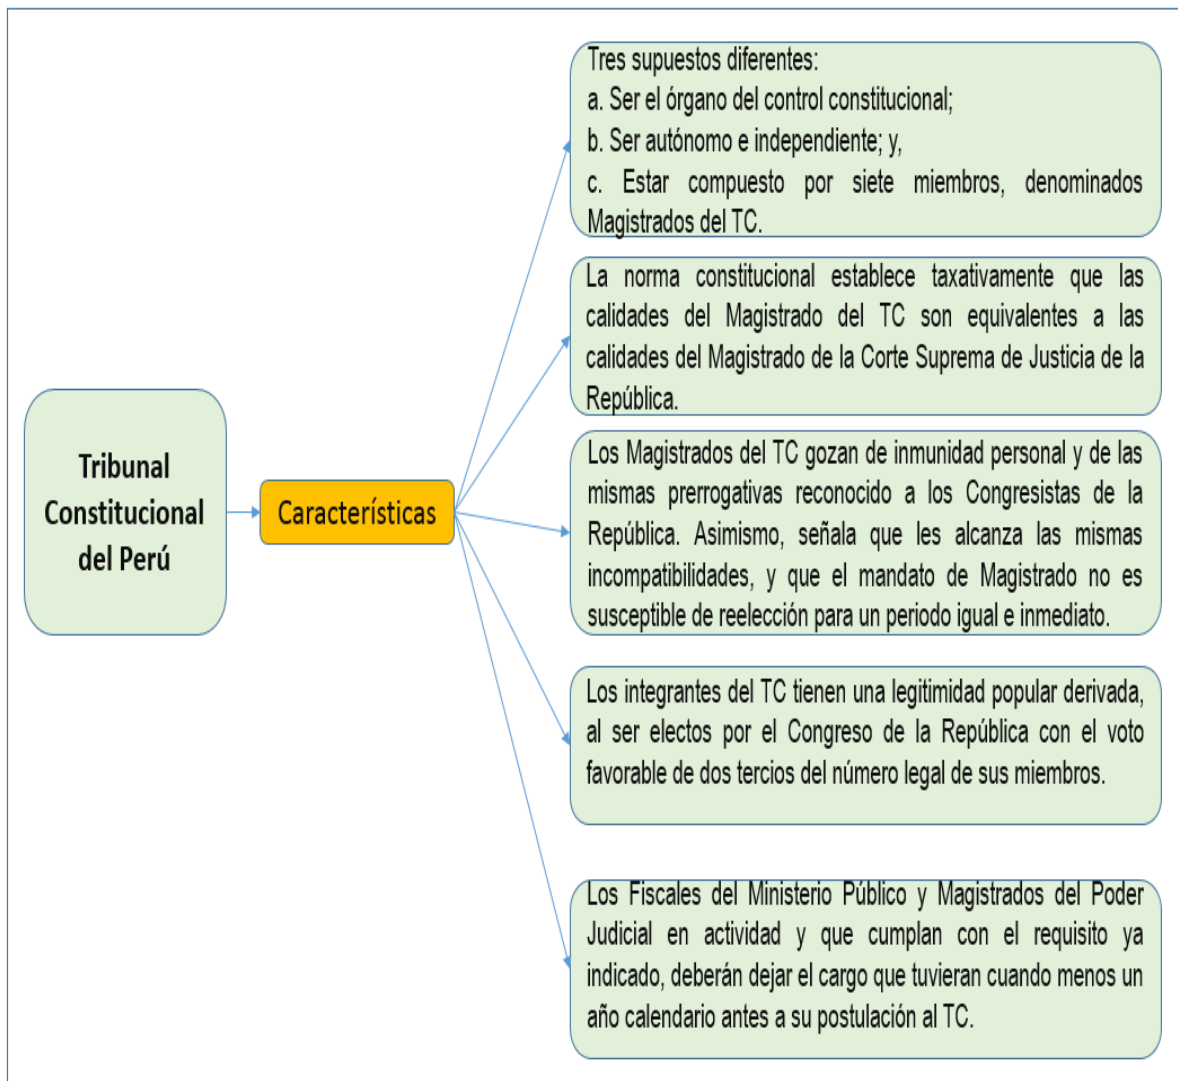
Tribunal Constitucional del Perú

Características

Tres supuestos diferentes:
a. Ser el órgano del control constitucional;
b. Ser autónomo e independiente; y,
c. Estar compuesto por siete miembros, denominados Magistrados del TC.

La norma constitucional establece taxativamente que las calidades del Magistrado del TC son equivalentes a las calidades del Magistrado de la Corte Suprema de Justicia de la República.

Los Magistrados del TC gozan de inmunidad personal y de las mismas prerrogativas reconocido a los Congresistas de la República. Asimismo, señala que les alcanza las mismas incompatibilidades, y que el mandato de Magistrado no es susceptible de reelección para un periodo igual e inmediato.

Los integrantes del TC tienen una legitimidad popular derivada, al ser electos por el Congreso de la República con el voto favorable de dos tercios del número legal de sus miembros.

Los Fiscales del Ministerio Público y Magistrados del Poder Judicial en actividad y que cumplan con el requisito ya indicado, deberán dejar el cargo que tuvieran cuando menos un año calendario antes a su postulación al TC.